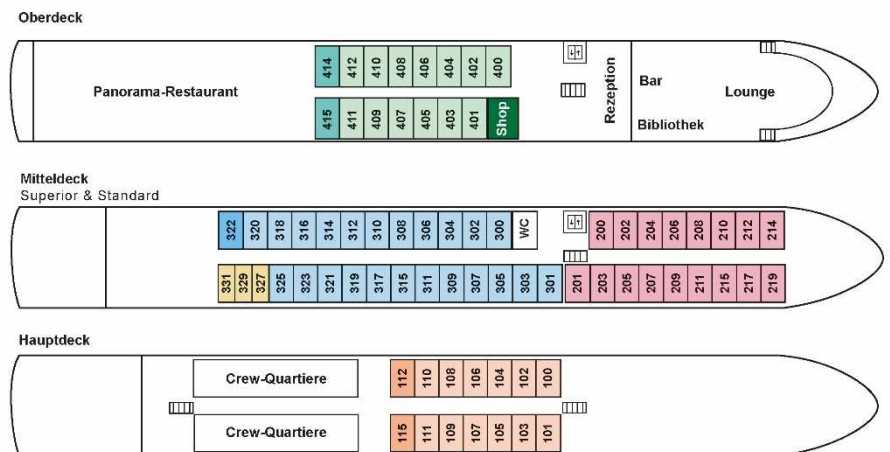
Oberdeck

Panorama-Restaurant

414 412 410 408 406 404 402 400

415 411 409 407 405 403 401 Shop

Rezeption

Bar

Lounge

Bibliothek

Mitteldeck
Superior & Standard

322 320 318 316 314 312 310 308 306 304 302 300 WC

200 202 204 206 208 210 212 214

331 329 327 325 323 321 319 317 315 311 309 307 305 303 301

201 203 205 207 209 211 215 217 219

Hauptdeck

Crew-Quartiere

112 110 108 106 104 102 100

Crew-Quartiere

115 111 109 107 105 103 101